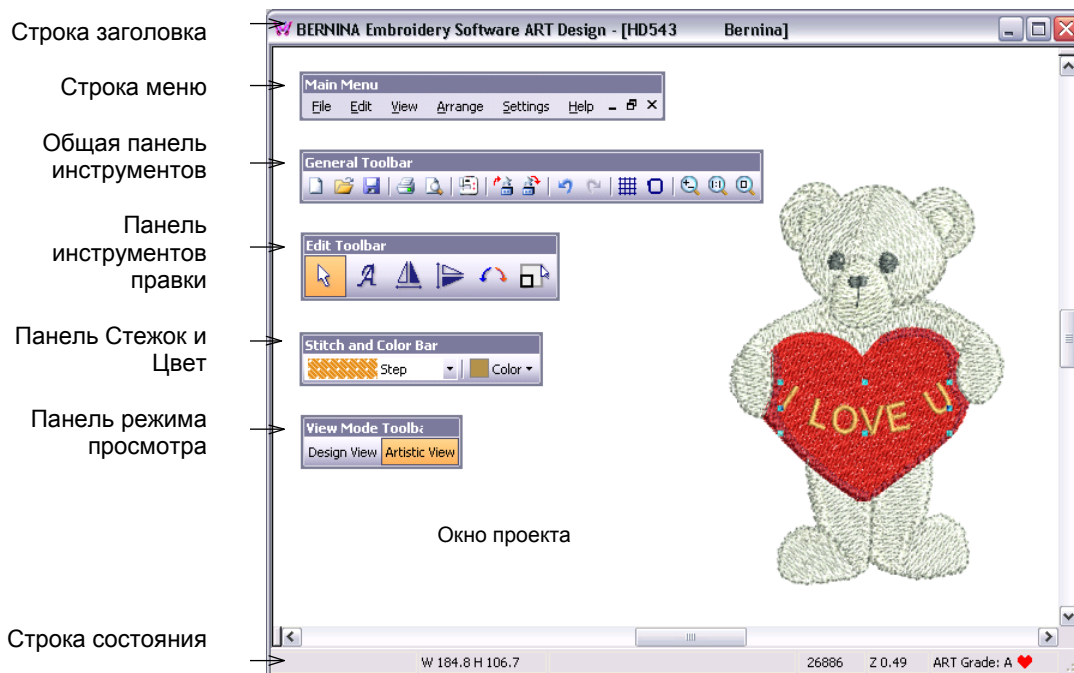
Строка заголовка

BERNINA Embroidery Software ART Design - [HD543 Bernina]

Строка меню

Main Menu
File Edit View Arrange Settings Help

Общая панель инструментов

General Toolbar

Панель инструментов правки

Edit Toolbar

Панель Стежок и Цвет

Stitch and Color Bar
Step
Color

Панель режима просмотра

View Mode Toolba
Design View Artistic View

I LOVE U

Окно проекта

Строка состояния

W 184.8 H 106.7 26886 Z 0.49 ART Grade: A